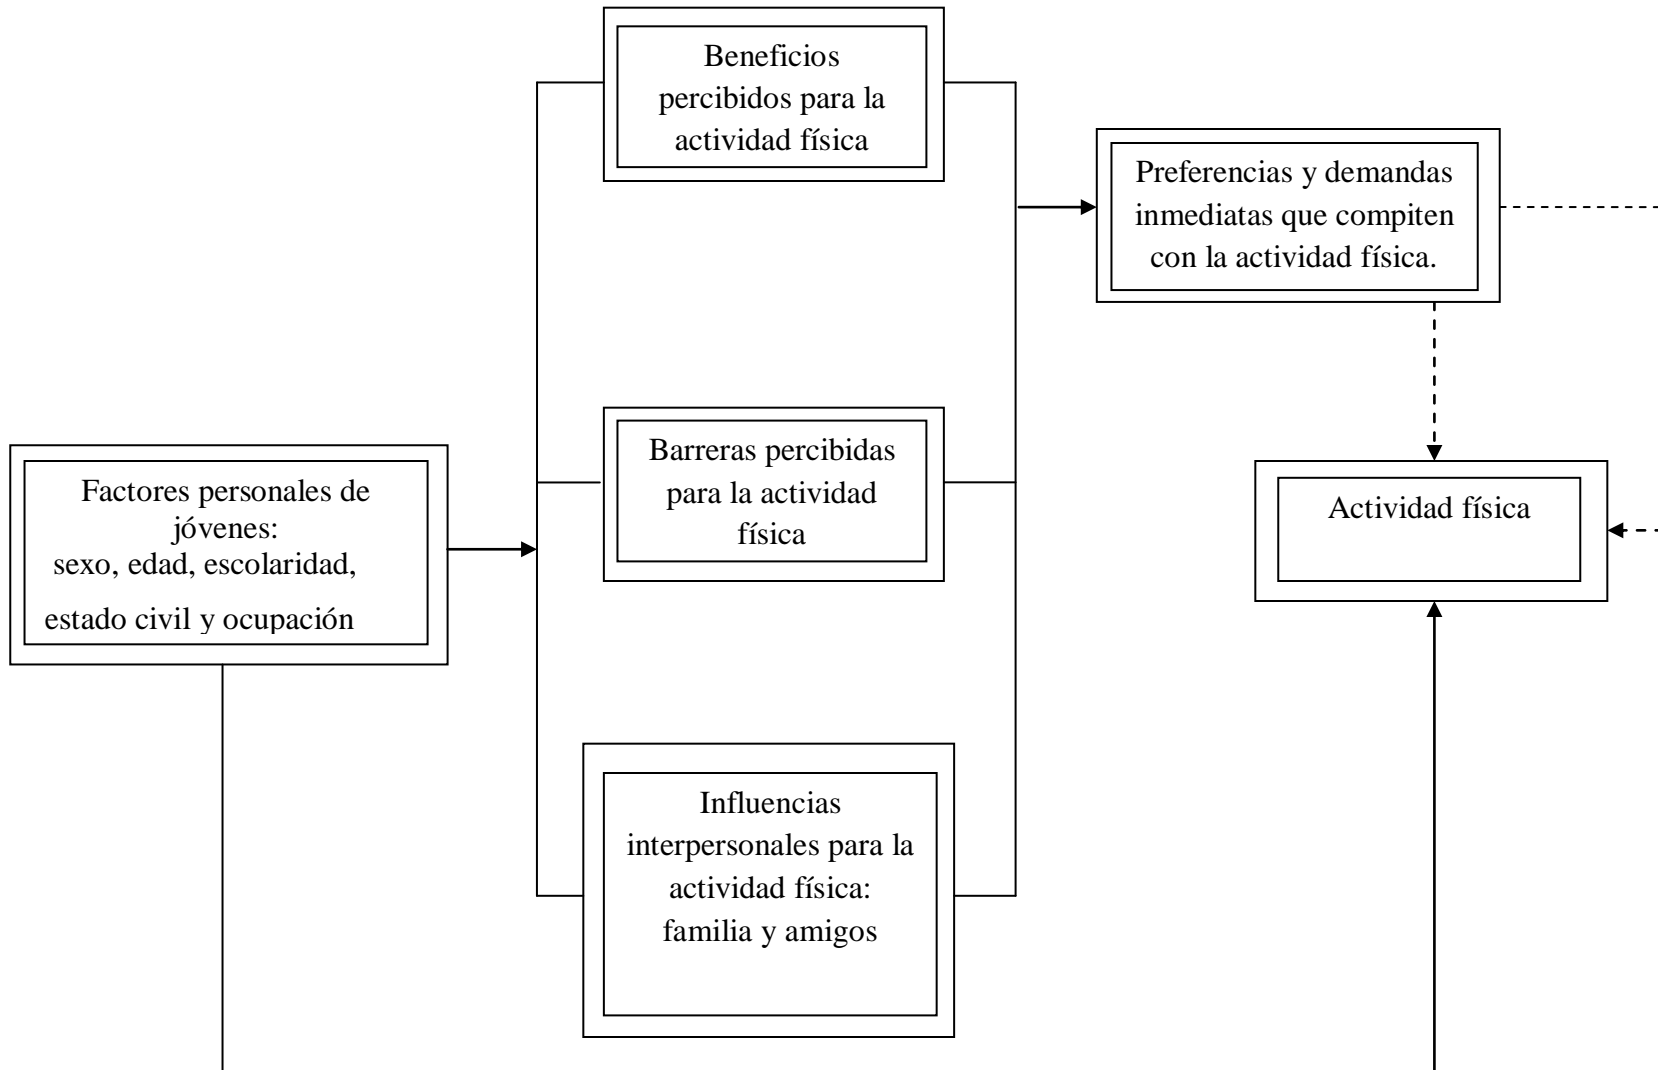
Beneficios percibidos para la actividad física

Preferencias y demandas inmediatas que compiten con la actividad física.

Factores personales de jóvenes: sexo, edad, escolaridad, estado civil y ocupación

Barreras percibidas para la actividad física

Actividad física

Influencias interpersonales para la actividad física: familia y amigos